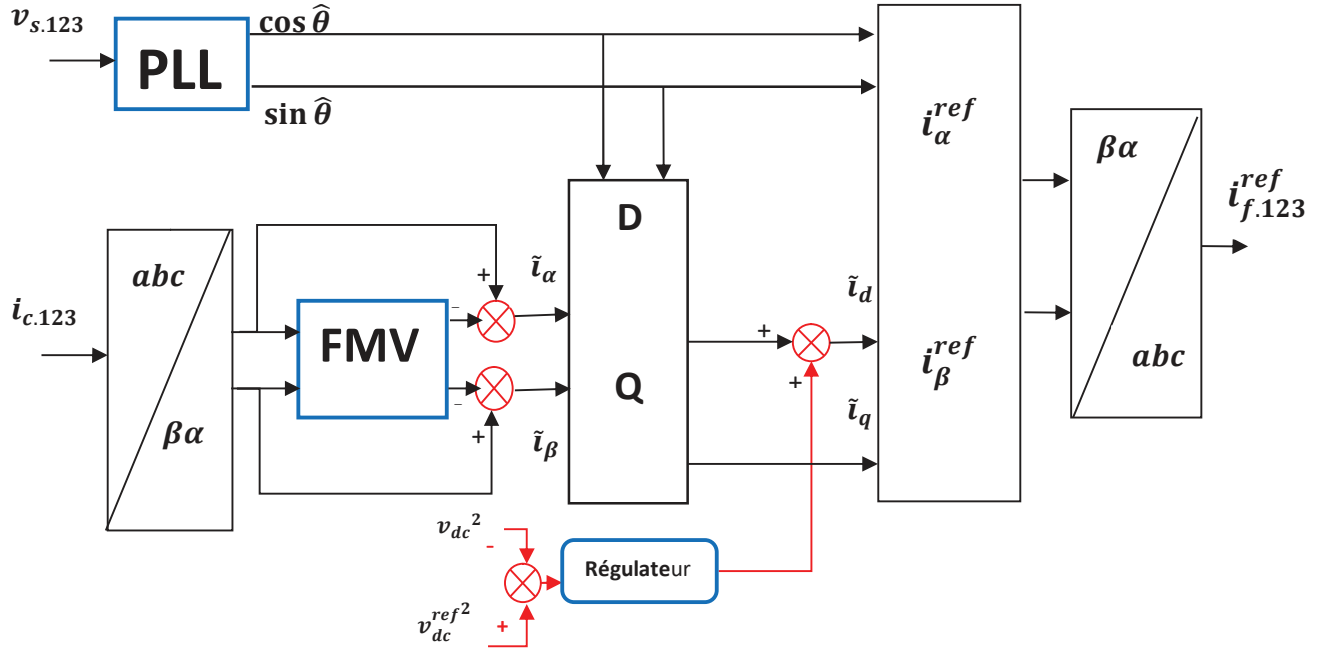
$v_{s.123}$

PLL

$\cos\hat{\theta}$

$\sin\hat{\theta}$

$i^{ref}_{\alpha}$

$\beta\alpha$

$i^{ref}_{f.123}$

abc

$i_{c.123}$

$\beta\alpha$

FMV

+

-

-

+

$\tilde{i}_{\alpha}$

$\tilde{i}_{\beta}$

D

Q

+

+

$\tilde{i}_d$

$\tilde{i}_q$

$i^{ref}_{\beta}$

abc

$v_{dc}{}^2$

-

Régulateur

$v^{ref\,2}_{dc}$

+